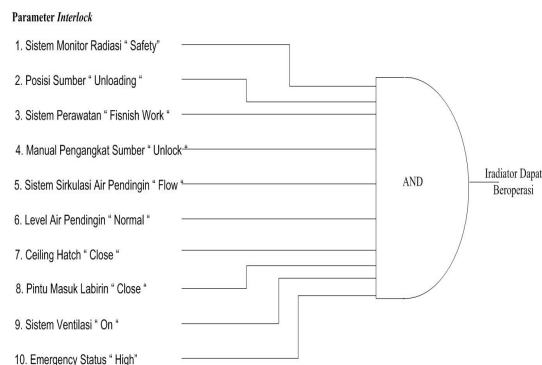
Parameter *Interlock*

1. Sistem Monitor Radiasi " Safety"

2. Posisi Sumber " Unloading "

3. Sistem Perawatan " Fisnish Work "

4. Manual Pengangkat Sumber " Unlock "

5. Sistem Sirkulasi Air Pendingin " Flow "

6. Level Air Pendingin " Normal "

7. Ceiling Hatch " Close "

8. Pintu Masuk Labirin " Close "

9. Sistem Ventilasi " On "

10. Emergency Status " High"

AND

Iradiator Dapat Beroperasi